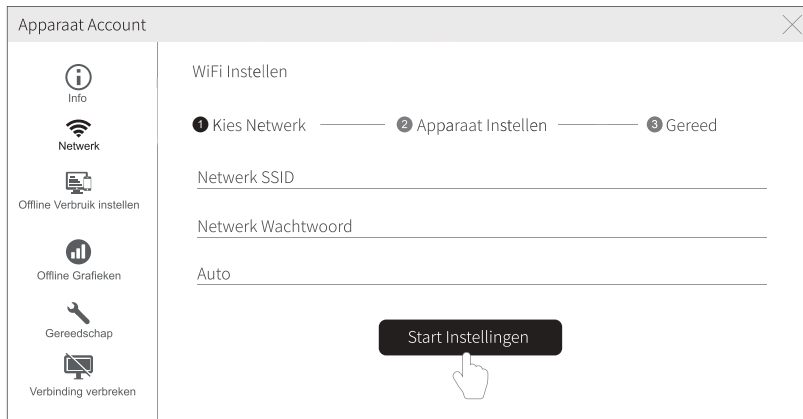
Apparaat Account

Info

Netwerk

Offline Verbruik instellen

Offline Grafieken

Gereedschap

Verbinding verbreken

WiFi Instellen

1 Kies Netwerk
2 Apparaat Instellen
3 Gereed

Netwerk SSID

Netwerk Wachtwoord

Auto

Start Instellingen